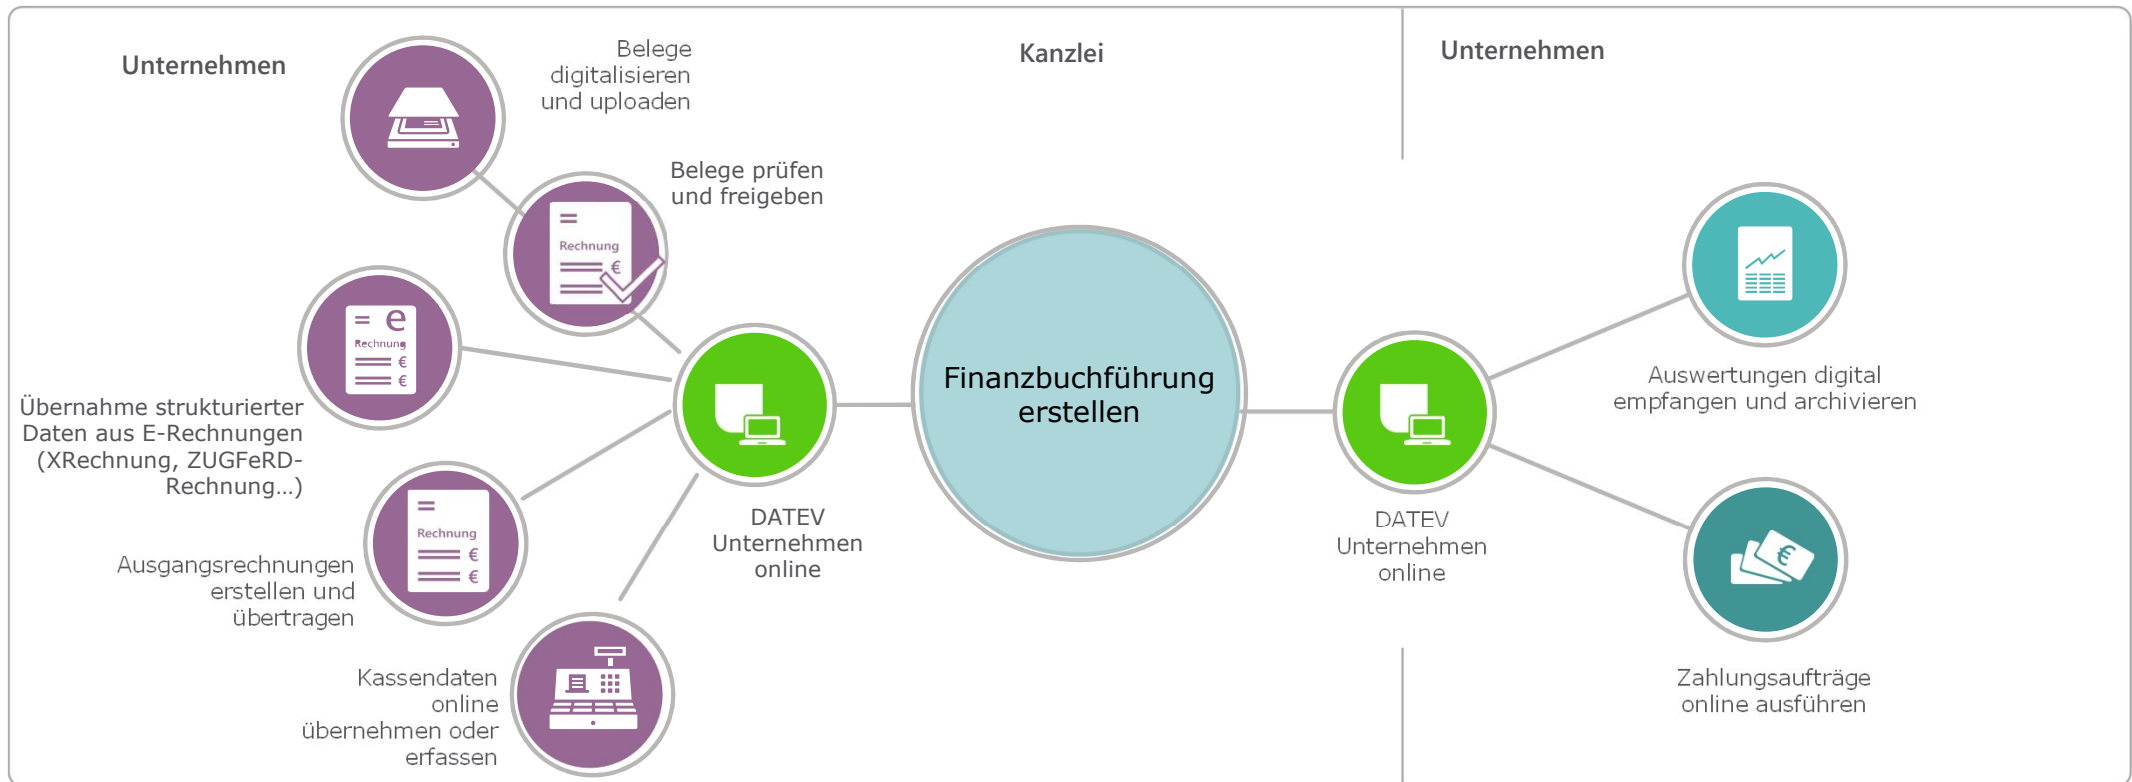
Unternehmen

Belege digitalisieren und uploaden

Belege prüfen und freigeben

Rechnung €

Kanzlei

Unternehmen

e Rechnung € €

Übernahme strukturierter Daten aus E-Rechnungen (XRechnung, ZUGFeRD-Rechnung...)

Rechnung € €

Ausgangsrechnungen erstellen und übertragen

Kassendaten online übernehmen oder erfassen

DATEV Unternehmen online

Finanzbuchführung erstellen

DATEV Unternehmen online

Auswertungen digital empfangen und archivieren

€

Zahlungsaufträge online ausführen